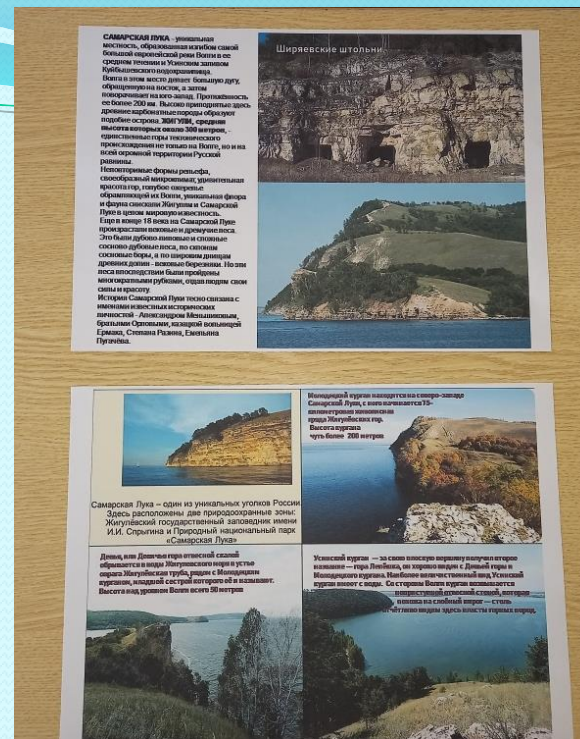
САМАРСКАЯ ЛУКА – уникальная местность, образованная изгибом самой большой европейской реки Волги в ее среднем течении и Усинским заливом Куйбышевского водохранилища.

Волга в этом месте делает большую дугу, обращенную на восток, а затем поворачивает на юго-запад. Протяжённость ее более 200 км. Высоко приподнятые здесь древние карбонатные породы образуют подобие острова. ЖИГУЛИ, средние высоты которых около 300 метров, - единственные горы тектонического происхождения не только на Волге, но и на всей огромной территории Русской равнины.

Неповторимые формы рельефа, своеобразный микроклимат, удивительная красота гор, голубое ожерелье обрамляющей их Волги, уникальная флора и фауна снискали Жигулям и Самарской Луке в целом мировую известность.

Еще в конце 18 века на Самарской Луке произрастали вековые и дремучие леса. Это были дубово-липовые и сложные сосново-дубовые леса, по склонам сосновые боры, а по широким днищам древних долин - вековые березняки. Но эти леса впоследствии были пройдены многократными рубками, отдав людям свои силы и красоту.

История Самарской Луки тесно связана с именами известных исторических личностей - Александром Меньшиковым, братьями Орловыми, казацкой вольницей Ермака, Степана Разина, Емельяна Пугачёва.

Ширяевские штольни

Самарская Лука – один из уникальных уголков России. Здесь расположены две природоохранные зоны: Жигулёвский государственный заповедник имени И.И. Спрыгина и Природный национальный парк «Самарская Лука»

Молодецкий курган находится на северо-западе Самарской Луки, с него начинается 75-километровая живописная гряда Жигулевских гор. Высота кургана чуть более 200 метров

Девья, или Девичья гора отвесной скалой обрывается в воды Жигулевского моря в устье оврага Жигулёвская труба, рядом с Молодецким курганом, младшей сестрой которого её и называют. Высота над уровнем Волги всего 50 метров

Усинский курган – за свою плоскую вершину получил второе название – гора Лепёшка, он хорошо виден с Девьей горы и Молодецкого кургана. Наиболее величественный вид Усинский курган имеет с воды. Со стороны Волги курган возвышается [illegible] отвесной стеной, которая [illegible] к северный берег – стать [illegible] видом здесь власти горных пород.